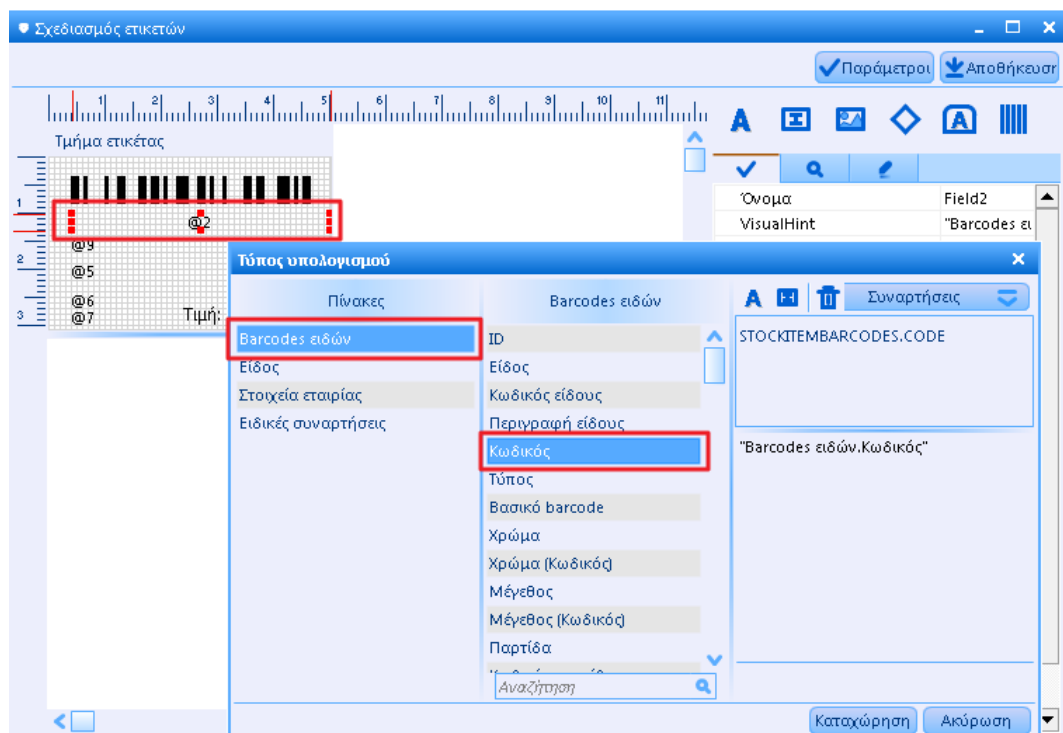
Σχεδιασμός ετικετών

Παράμετροι
Αποθήκευση

1 2 3 4 5 6 7 8 9 10 11

Τμήμα ετικέτας

@2
@9
@5
@6
@7
Τιμή:

1
2
3

Όνομα | Field2
VisualHint | "Barcodes ει

Τύπος υπολογισμού

Πίνακες
Barcodes ειδών
Είδος
Στοιχεία εταιρίας
Ειδικές συναρτήσεις

Barcodes ειδών
ID
Είδος
Κωδικός είδους
Περιγραφή είδους
Κωδικός
Τύπος
Βασικό barcode
Χρώμα
Χρώμα (Κωδικός)
Μέγεθος
Μέγεθος (Κωδικός)
Παρτίδα
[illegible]

Αναζήτηση

Συναρτήσεις

STOCKITEMBARCODES.CODE

"Barcodes ειδών.Κωδικός"

Καταχώρηση
Ακύρωση